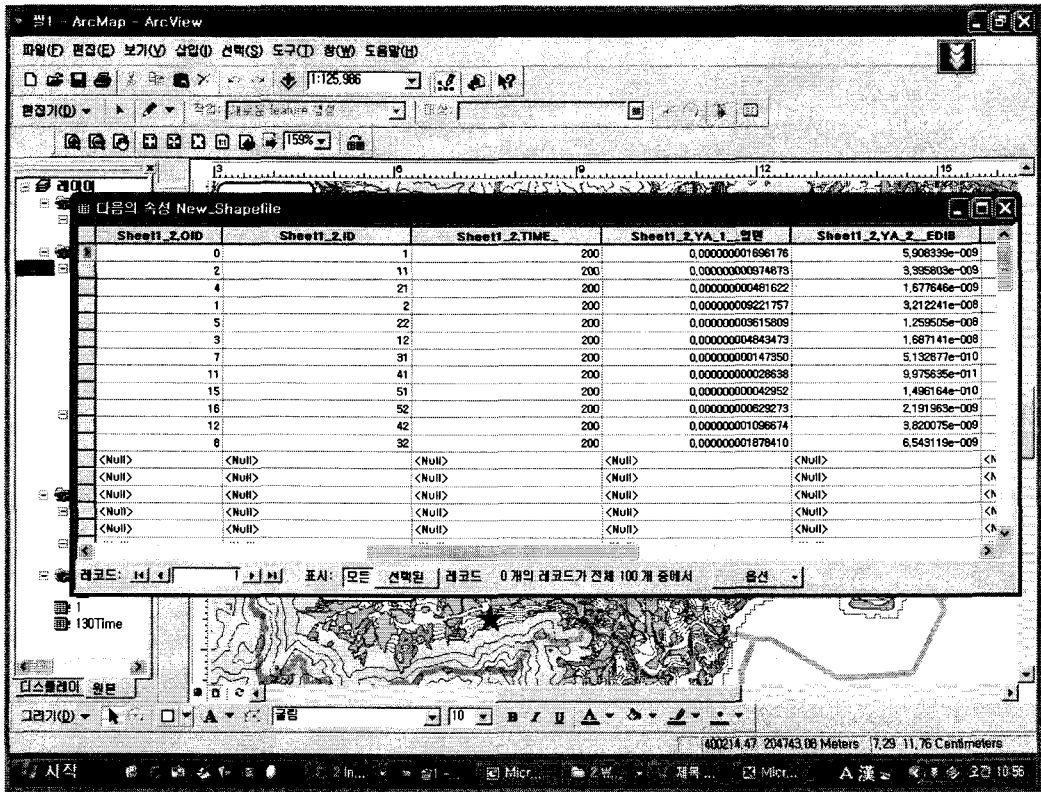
쌈1 - ArcMap - ArcView

파일(F) 편집(E) 보기(V) 삽입(I) 선택(S) 도구(T) 창(W) 도움말(H)

1:125,986

편집기(D) ▾ 작업: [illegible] 대상: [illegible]

159%

레이어

다음의 속성 New_Shapefile

| Sheet1_2.OID | Sheet1_2.ID | Sheet1_2.TIME_ | Sheet1_2.YA_1__열편 | Sheet1_2.YA_2__EDIB |
|---|---|---|---|---|
| 0 | 1 | 200 | 0,000000001696176 | 5,908339e-009 |
| 2 | 11 | 200 | 0,000000000974673 | 3,395803e-009 |
| 4 | 21 | 200 | 0,000000000481622 | 1,677646e-009 |
| 1 | 2 | 200 | 0,000000009221757 | 3,212241e-008 |
| 5 | 22 | 200 | 0,000000003615809 | 1,259505e-008 |
| 3 | 12 | 200 | 0,000000004843473 | 1,687141e-008 |
| 7 | 31 | 200 | 0,000000000147350 | 5,132877e-010 |
| 11 | 41 | 200 | 0,000000000028638 | 9,975635e-011 |
| 15 | 51 | 200 | 0,000000000042952 | 1,496164e-010 |
| 16 | 52 | 200 | 0,000000000629273 | 2,191963e-009 |
| 12 | 42 | 200 | 0,000000001096674 | 3,820075e-009 |
| 8 | 32 | 200 | 0,000000001878410 | 6,543119e-009 |
| <Null> | <Null> | <Null> | <Null> | <Null> |
| <Null> | <Null> | <Null> | <Null> | <Null> |
| <Null> | <Null> | <Null> | <Null> | <Null> |
| <Null> | <Null> | <Null> | <Null> | <Null> |
| <Null> | <Null> | <Null> | <Null> | <Null> |

레코드: 1 표시: 모든 선택된 레코드 0 개의 레코드가 전체 100 개 중에서 옵션

1
130Time

디스플레이 원본

그리기(D) ▾ 굴림 10 B I U

400214,47 204743,08 Meters 7,29 11,76 Centimeters

시작 2 In... 쌈1 - Micr... 2 W... 제목... Micr... A 漢 오전 10:56